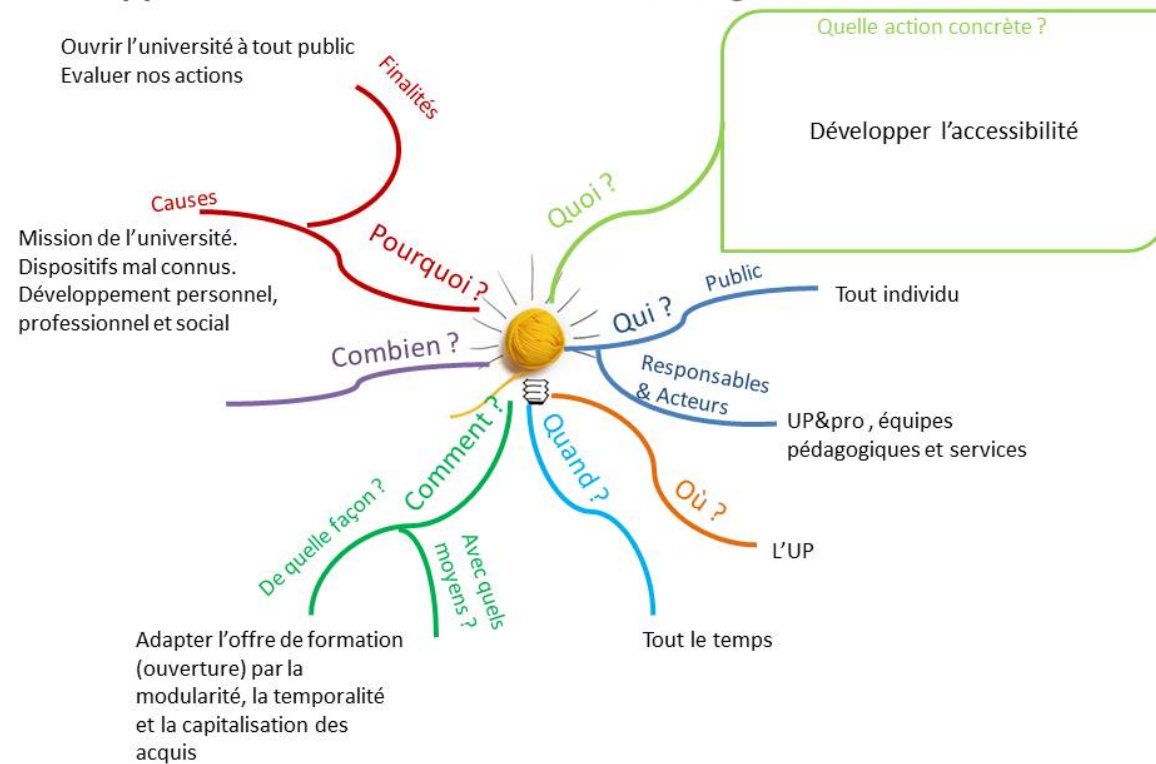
Ouvrir l'université à tout public
Evaluer nos actions

Finalités

Causes

Mission de l'université.
Dispositifs mal connus.
Développement personnel, professionnel et social

Pourquoi ?

Quoi ?

Quelle action concrète ?

Développer l'accessibilité

Qui ?

Public

Tout individu

Responsables & Acteurs

UP&pro , équipes pédagogiques et services

Combien ?

Comment ?

De quelle façon ?

Avec quels moyens ?

Adapter l'offre de formation (ouverture) par la modularité, la temporalité et la capitalisation des acquis

Quand ?

Tout le temps

Où ?

L'UP